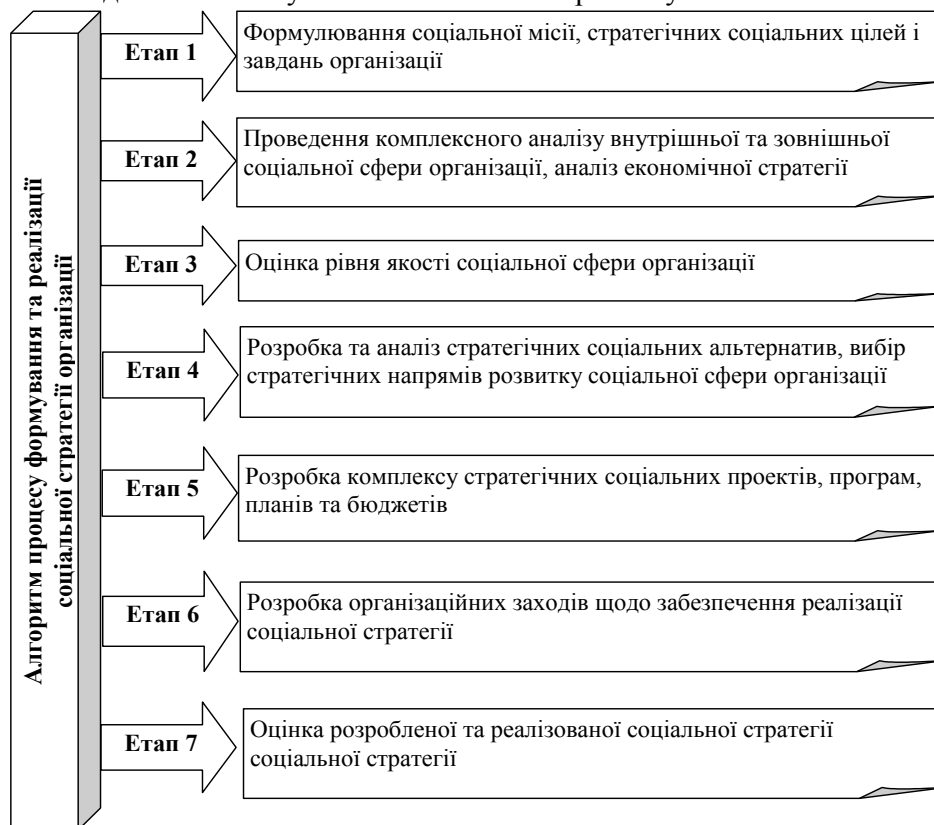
Алгоритм процесу формування та реалізації соціальної стратегії організації

Етап 1
Формулювання соціальної місії, стратегічних соціальних цілей і завдань організації

Етап 2
Проведення комплексного аналізу внутрішньої та зовнішньої соціальної сфери організації, аналіз економічної стратегії

Етап 3
Оцінка рівня якості соціальної сфери організації

Етап 4
Розробка та аналіз стратегічних соціальних альтернатив, вибір стратегічних напрямів розвитку соціальної сфери організації

Етап 5
Розробка комплексу стратегічних соціальних проектів, програм, планів та бюджетів

Етап 6
Розробка організаційних заходів щодо забезпечення реалізації соціальної стратегії

Етап 7
Оцінка розробленої та реалізованої соціальної стратегії соціальної стратегії